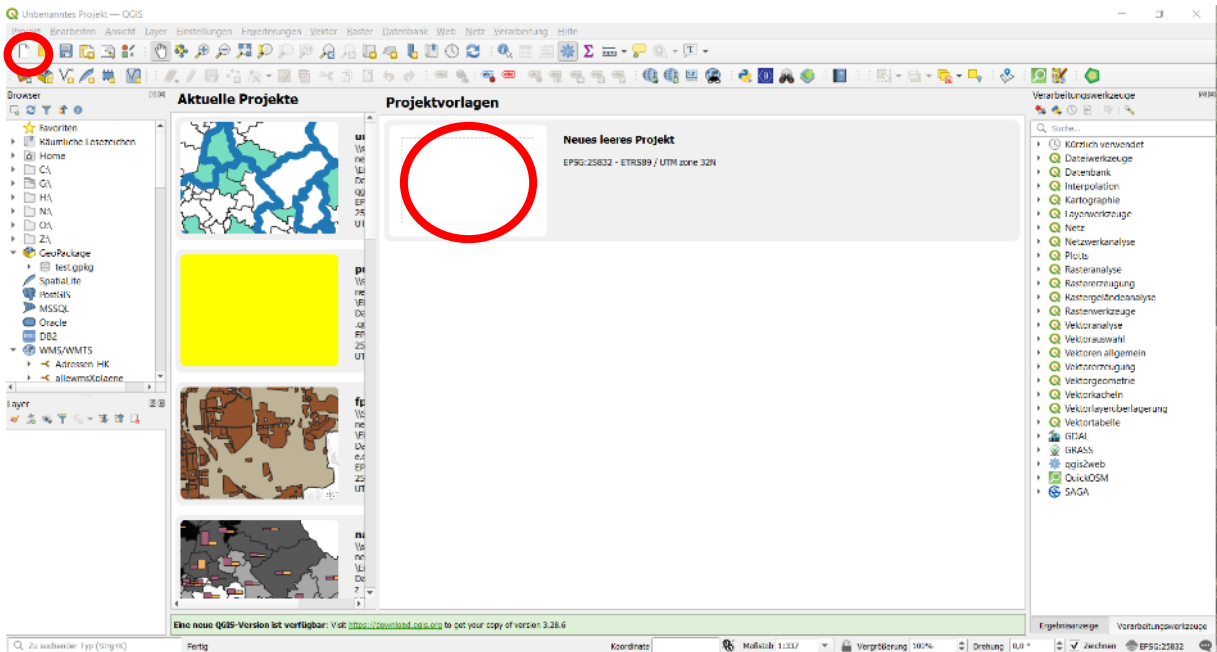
Unbenanntes Projekt — QGIS

Projekt Bearbeiten Ansicht Layer Einstellungen Erweiterungen Vektor Raster Datenbank Web Netz Verarbeitung Hilfe

Browser

Favoriten
Räumliche Lesezeichen
Home
C:\
G:\
H:\
N:\
O:\
Z:\
GeoPackage
test.gpkg
SpatiaLite
PostGIS
MSSQL
Oracle
DB2
WMS/WMTS
Adressen HK
allewmsXplaene

Layer

Aktuelle Projekte

Projektvorlagen

Neues leeres Projekt
EPSG:25832 - ETRS89 / UTM zone 32N

Verarbeitungswerkzeuge

Suche...

Kürzlich verwendet
Dateiwerkzeuge
Datenbank
Interpolation
Kartographie
Layerwerkzeuge
Netz
Netzwerkanalyse
Plots
Rasteranalyse
Rastererzeugung
Rastergeländeanalyse
Rasterwerkzeuge
Vektoranalyse
Vektorauswahl
Vektoren allgemein
Vektorerzeugung
Vektorgeometrie
Vektorkacheln
Vektorlayerüberlagerung
Vektortabelle
GDAL
GRASS
qgis2web
QuickOSM
SAGA

Ergebnisanzeige Verarbeitungswerkzeuge

Eine neue QGIS-Version ist verfügbar: Visit https://download.qgis.org to get your copy of version 3.28.6

Zu suchender Typ (Strg+K) Fertig Koordinate Maßstab 1:337 Vergrößerung 100% Drehung 0,0 ° Zeichnen EPSG:25832